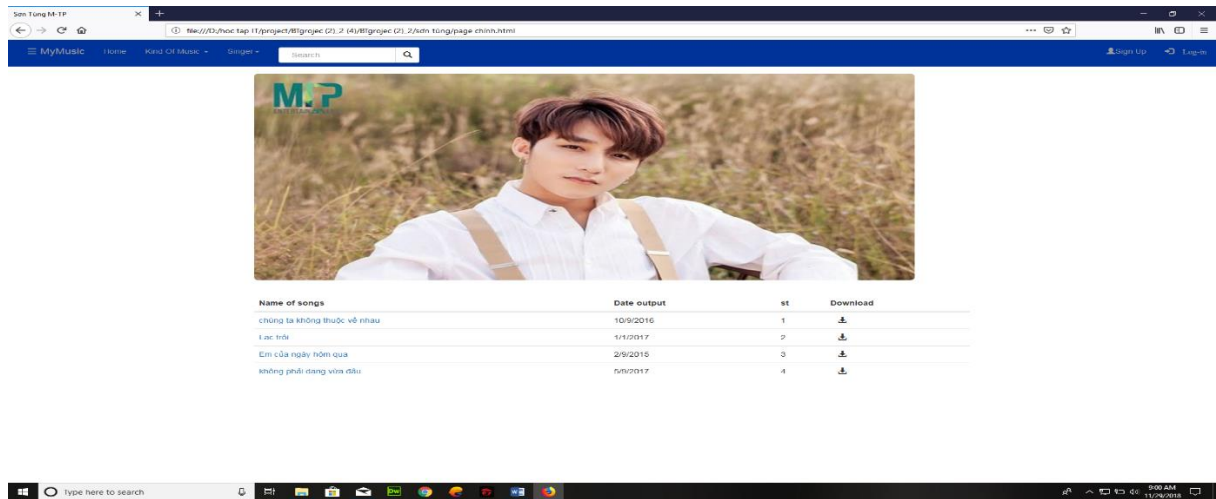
Sơn Tùng M-TP
file:///D:/hoc tap IT/project/BTgrojec (2) 2 (4)/BTgrojec (2) 2/sơn tùng/page chinh.html

≡ MyMusic Home Kind Of Music ▾ Singer ▾ Search

Sign Up Log-in

M-TP

| Name of songs | Date output | st | Download |
|---|---|---|---|
| chúng ta không thuộc về nhau | 10/9/2016 | 1 | |
| Lạc trôi | 1/1/2017 | 2 | |
| Em của ngày hôm qua | 2/9/2015 | 3 | |
| không phải dạng vừa đâu | 5/9/2017 | 4 | |

Type here to search

9:00 AM
11/29/2018